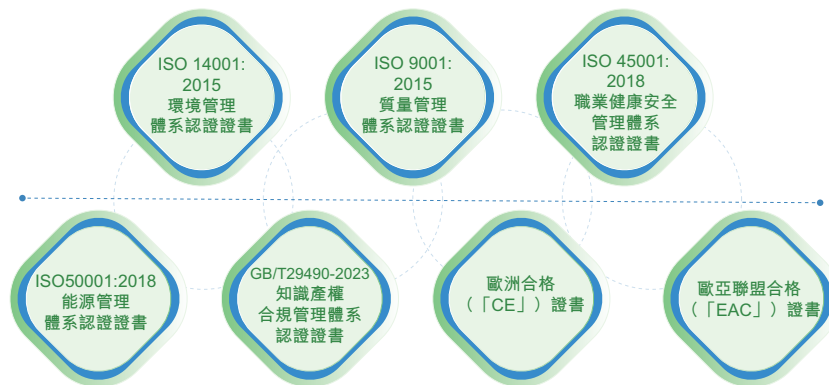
ISO 14001: 2015
環境管理
體系認證證書

ISO 9001: 2015
質量管理
體系認證證書

ISO 45001: 2018
職業健康安全
管理體系
認證證書

ISO50001:2018
能源管理
體系認證證書

GB/T29490-2023
知識產權
合規管理體系
認證證書

歐洲合格
（「CE」）證書

歐亞聯盟合格
（「EAC」）證書